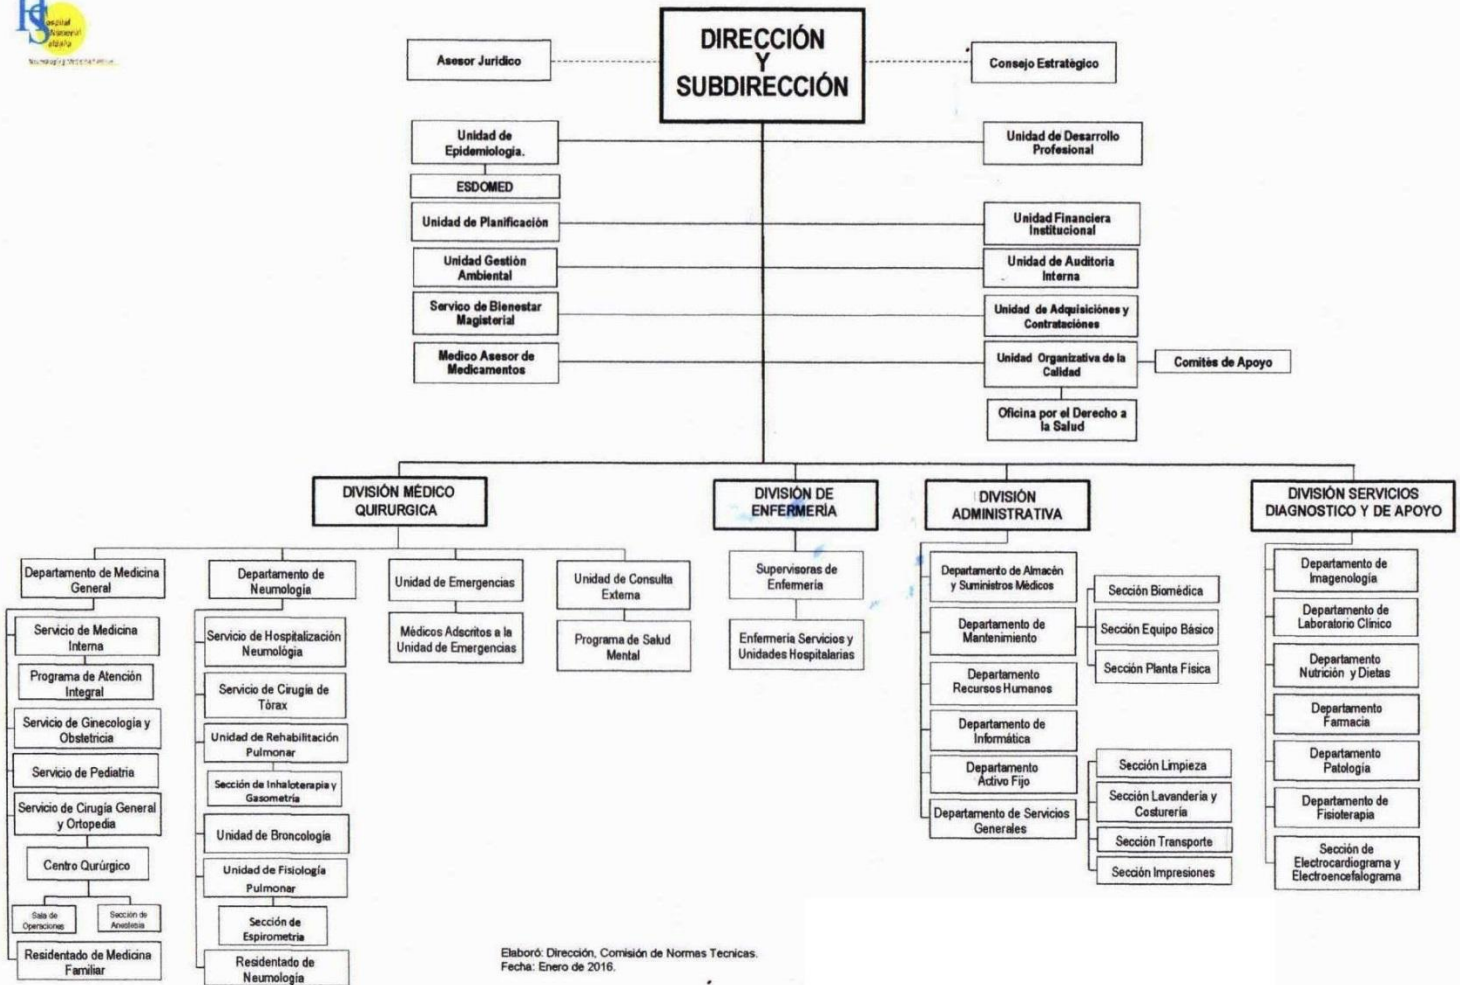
HS Hospital Nacional Saldaña
Neumología y Medicina Familiar

DIRECCIÓN Y SUBDIRECCIÓN

Asesor Juridico

Consejo Estratégico

Unidad de Epidemiología.

ESDOMED

Unidad de Planificación

Unidad Gestión Ambiental

Servicio de Bienestar Magisterial

Medico Asesor de Medicamentos

Unidad de Desarrollo Profesional

Unidad Financiera Institucional

Unidad de Auditoria Interna

Unidad de Adquisiciónes y Contrataciónes

Unidad Organizativa de la Calidad

Comités de Apoyo

Oficina por el Derecho a la Salud

DIVISIÓN MÉDICO QUIRURGICA

Departamento de Medicina General

Servicio de Medicina Interna

Programa de Atención Integral

Servicio de Ginecología y Obstetricia

Servicio de Pediatria

Servicio de Cirugía General y Ortopedia

Centro Qurúrgico

Sala de Operaciones

Sección de Anestesia

Residentado de Medicina Familiar

Departamento de Neumología

Servicio de Hospitalización Neumológia

Servicio de Cirugia de Tórax

Unidad de Rehabilitación Pulmonar

Sección de Inhaloterapia y Gasometria

Unidad de Broncología

Unidad de Fisiología Pulmonar

Sección de Espirometria

Residentado de Neumología

Unidad de Emergencias

Médicos Adscritos a la Unidad de Emergencias

Unidad de Consulta Externa

Programa de Salud Mental

DIVISIÓN DE ENFERMERÍA

Supervisoras de Enfermería

Enfermería Servicios y Unidades Hospitalarias

DIVISIÓN ADMINISTRATIVA

Departamento de Almacén y Suministros Médicos

Departamento de Mantenimiento

Departamento Recursos Humanos

Departamento de Informática

Departamento Activo Fijo

Departamento de Servicios Generales

Sección Biomédica

Sección Equipo Básico

Sección Planta Física

Sección Limpieza

Sección Lavandería y Costurería

Sección Transporte

Sección Impresiones

DIVISIÓN SERVICIOS DIAGNOSTICO Y DE APOYO

Departamento de Imagenología

Departamento de Laboratorio Clínico

Departamento Nutrición y Dietas

Departamento Farmacia

Departamento Patología

Departamento de Fisioterapia

Sección de Electrocardiograma y Electroencefalograma

Elaboró: Dirección, Comisión de Normas Tecnicas.
Fecha: Enero de 2016.